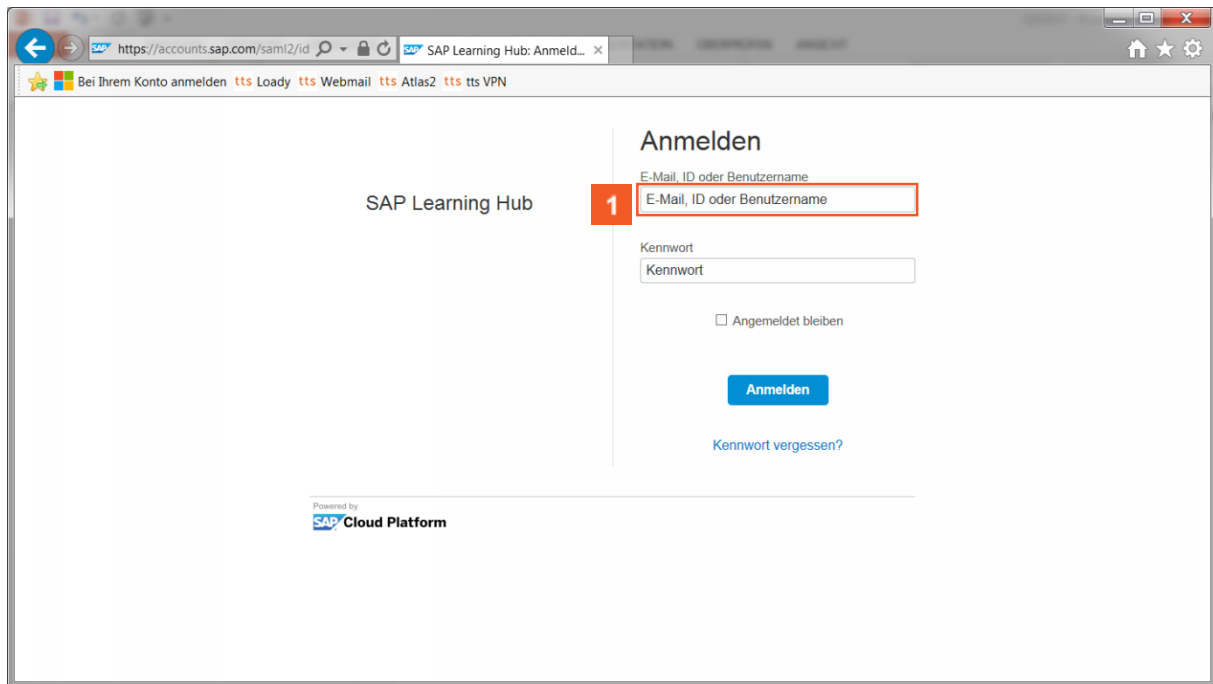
https://accounts.sap.com/saml2/id
SAP Learning Hub: Anmeld...
Bei Ihrem Konto anmelden tts Loady tts Webmail tts Atlas2 tts tts VPN

SAP Learning Hub

Anmelden
E-Mail, ID oder Benutzername
1
E-Mail, ID oder Benutzername
Kennwort
Kennwort
Angemeldet bleiben
Anmelden
Kennwort vergessen?

Powered by
SAP Cloud Platform